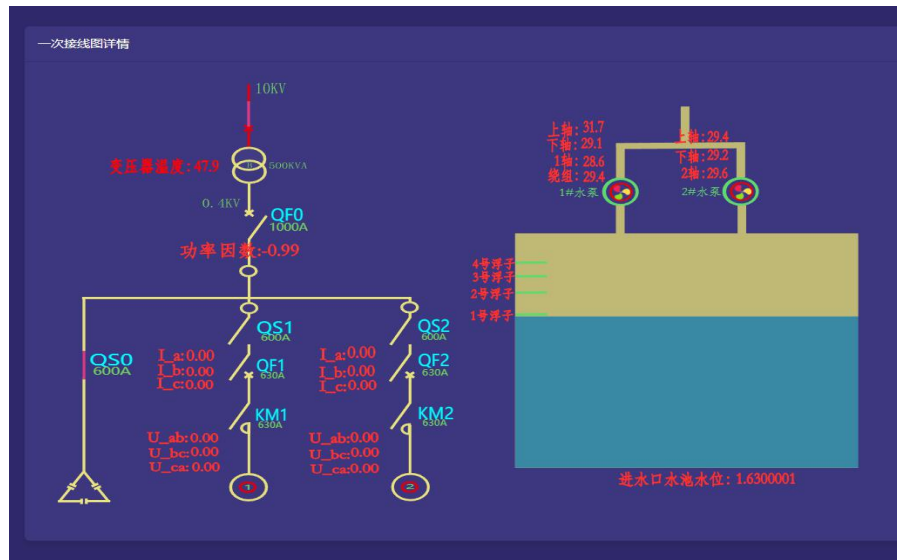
一次接线图详情

10KV

变压器温度:47.9

500KVA

0.4KV

QF0
1000A

功率因数:-0.99

QS1
600A

QS2
600A

QS0
600A

I_a:0.00
I_b:0.00
I_c:0.00

QF1
630A

I_a:0.00
I_b:0.00
I_c:0.00

QF2
630A

KM1
630A

KM2
630A

U_ab:0.00
U_bc:0.00
U_ca:0.00

U_ab:0.00
U_bc:0.00
U_ca:0.00

1

2

上轴:31.7
下轴:29.1
1轴:28.6
绕组:29.4
1#水泵

上轴:29.4
下轴:29.2
2轴:29.6
2#水泵

4号浮子
3号浮子
2号浮子
1号浮子

进水口水池水位:1.6300001